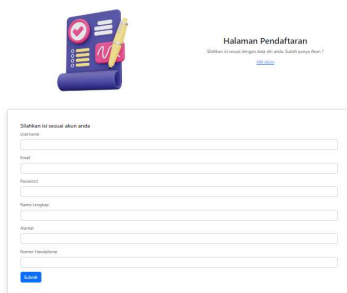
Halaman Pendaftaran

Silahkan isi sesuai dengan data diri anda. Sudah punya Akun ?

Klik disini

Silahkan isi sesuai akun anda

Username

Email

Password

Nama Lengkap

Alamat

Nomor Handphone

Submit